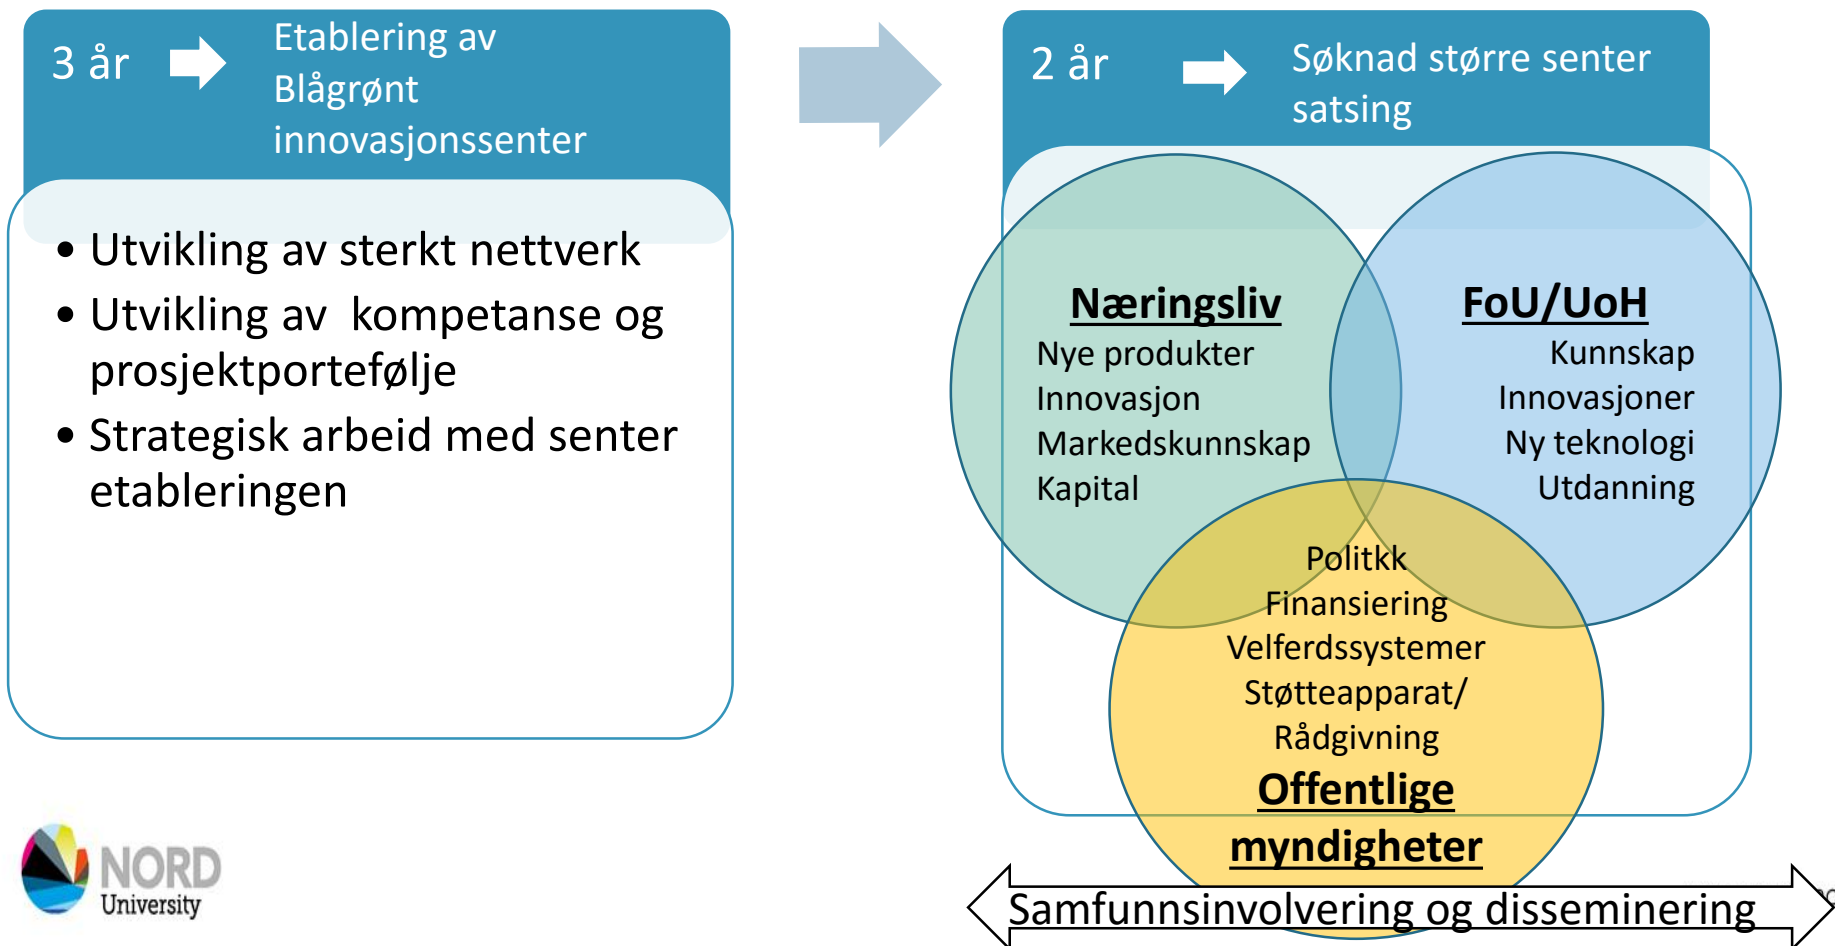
3 år

Etablering av Blågrønt innovasjonssenter

• Utvikling av sterkt nettverk
• Utvikling av kompetanse og prosjektportefølje
• Strategisk arbeid med senter etableringen

2 år

Søknad større senter satsing

Næringsliv
Nye produkter
Innovasjon
Markedskunnskap
Kapital

FoU/UoH
Kunnskap
Innovasjoner
Ny teknologi
Utdanning

Politkk
Finansiering
Velferdssystemer
Støtteapparat/
Rådgivning
Offentlige myndigheter

Samfunnsinvolvering og disseminering

NORD University